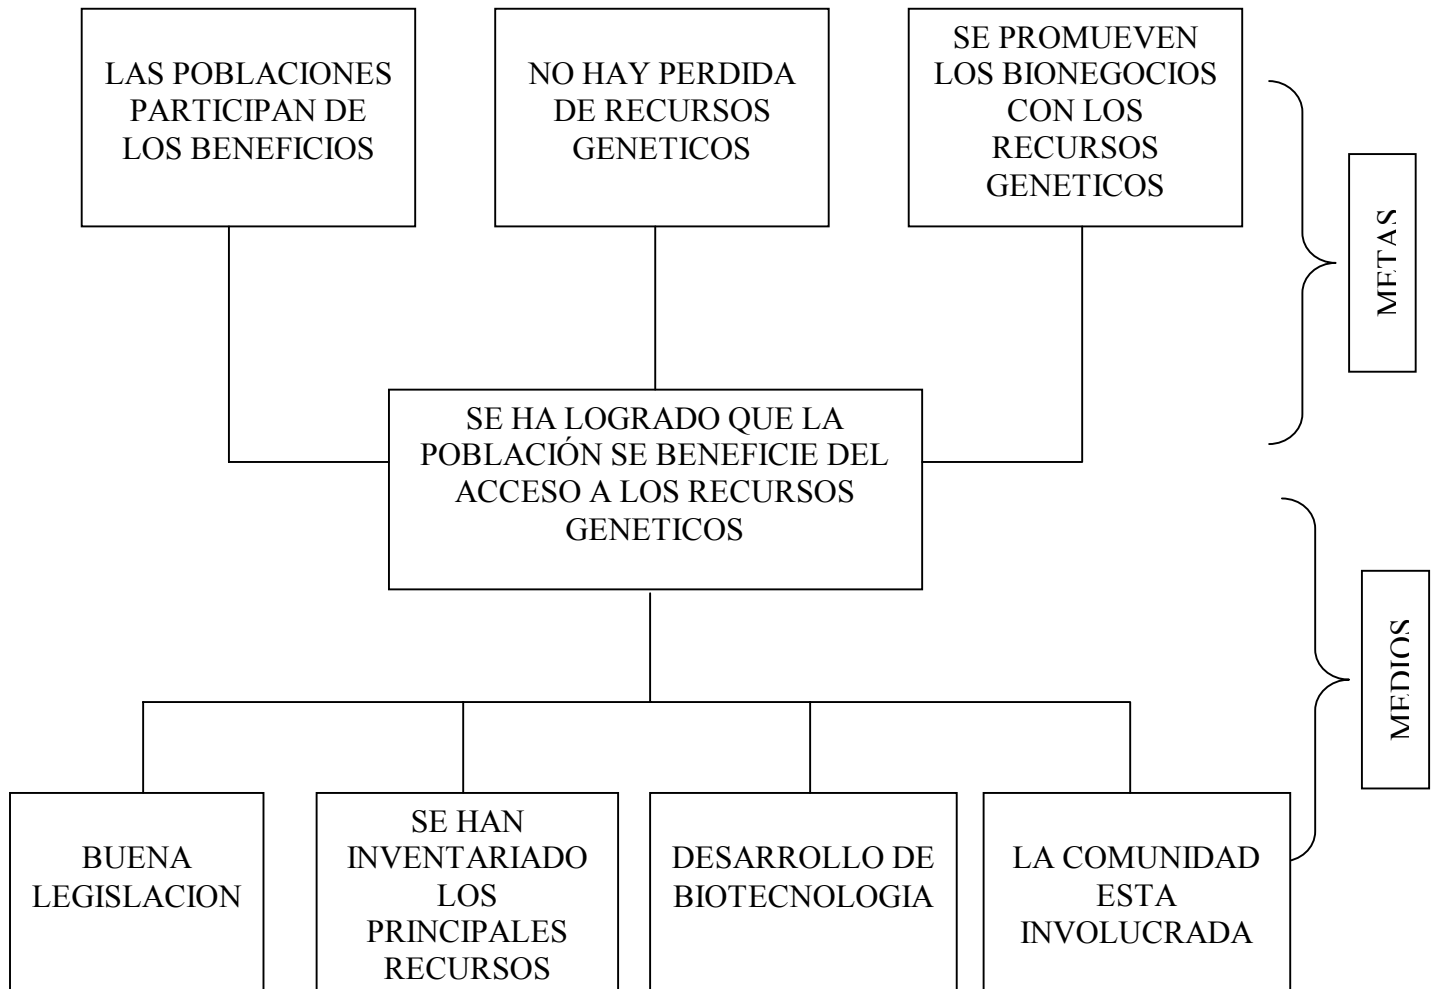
LAS POBLACIONES PARTICIPAN DE LOS BENEFICIOS

NO HAY PERDIDA DE RECURSOS GENETICOS

SE PROMUEVEN LOS BIONEGOCIOS CON LOS RECURSOS GENETICOS

METAS

SE HA LOGRADO QUE LA POBLACIÓN SE BENEFICIE DEL ACCESO A LOS RECURSOS GENETICOS

MEDIOS

BUENA LEGISLACION

SE HAN INVENTARIADO LOS PRINCIPALES RECURSOS

DESARROLLO DE BIOTECNOLOGIA

LA COMUNIDAD ESTA INVOLUCRADA